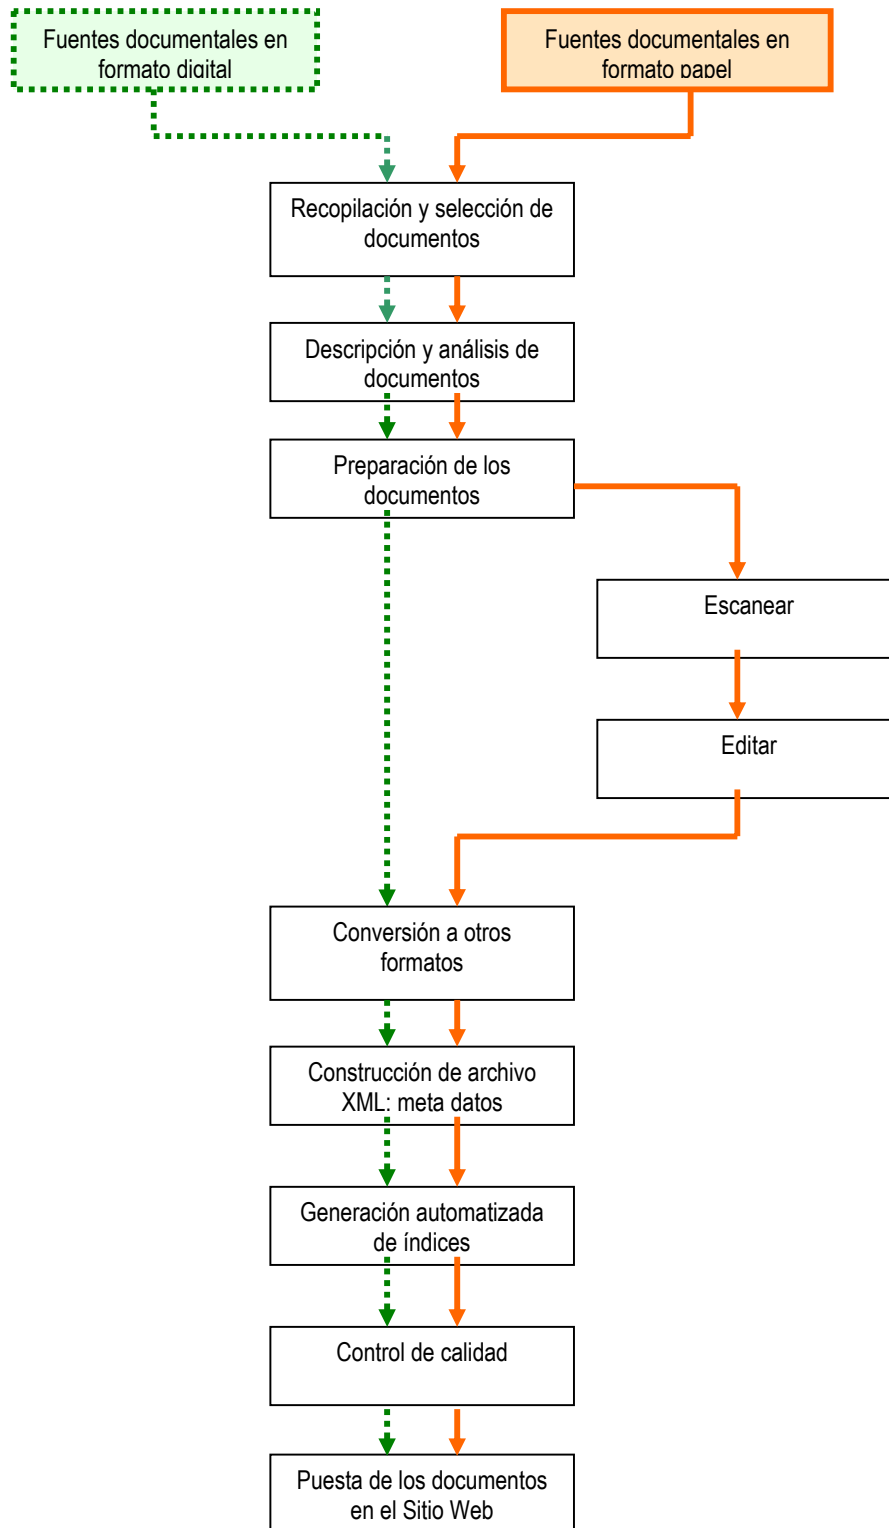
Fuentes documentales en formato digital

Fuentes documentales en formato papel

Recopilación y selección de documentos

Descripción y análisis de documentos

Preparación de los documentos

Escanear

Editar

Conversión a otros formatos

Construcción de archivo XML: meta datos

Generación automatizada de índices

Control de calidad

Puesta de los documentos en el Sitio Web